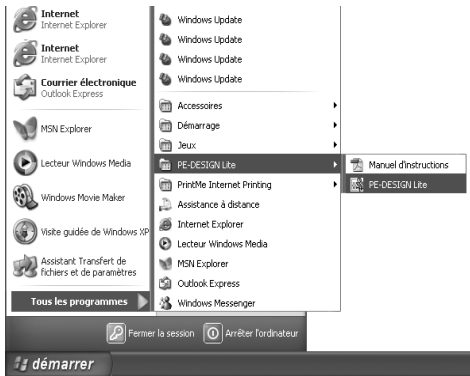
Internet
Internet Explorer

Internet
Internet Explorer

Courrier électronique
Outlook Express

MSN Explorer

Lecteur Windows Media

Windows Movie Maker

Visite guidée de Windows XP

Assistant Transfert de fichiers et de paramètres

Tous les programmes

Windows Update
Windows Update
Windows Update
Windows Update
Accessoires
Démarrage
Jeux
PE-DESIGN Lite
PrintMe Internet Printing
Assistance à distance
Internet Explorer
Lecteur Windows Media
MSN Explorer
Outlook Express
Windows Messenger

Manuel d'instructions
PE-DESIGN Lite

Fermer la session
Arrêter l'ordinateur

démarrer